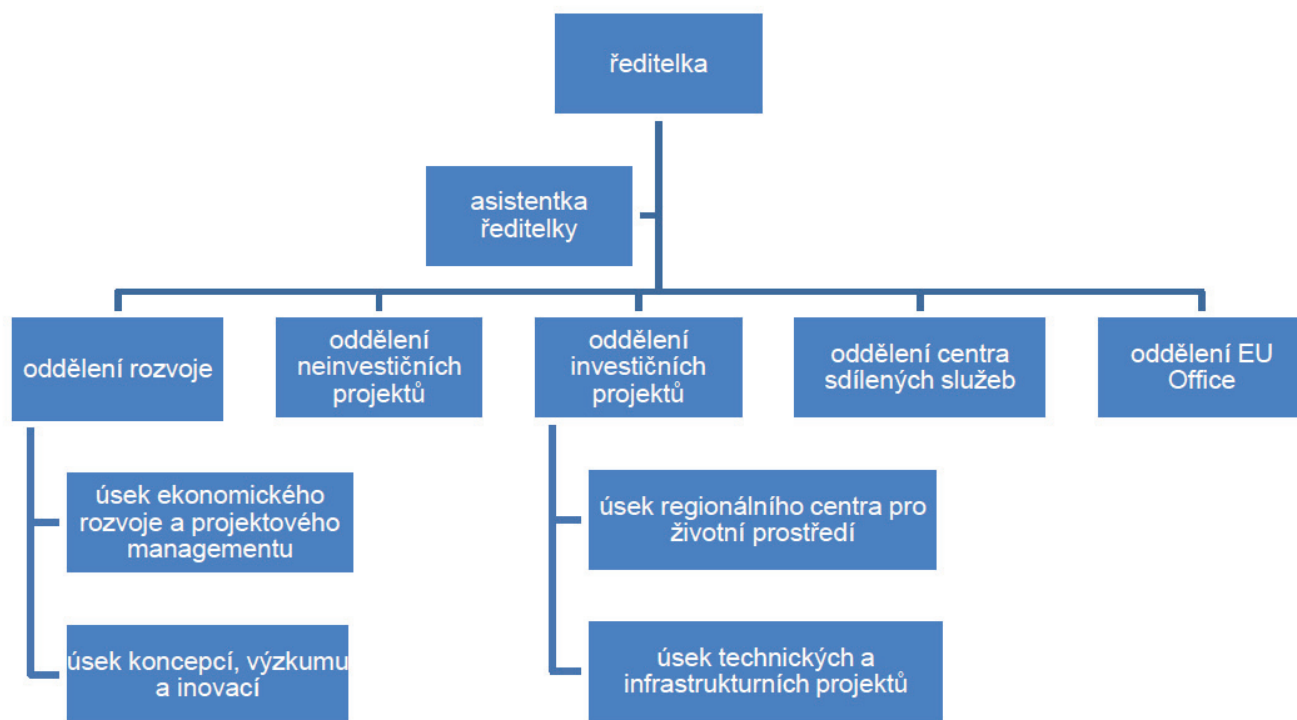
ředitelka

asistentka ředitelky

oddělení rozvoje

oddělení neinvestičních projektů

oddělení investičních projektů

oddělení centra sdílených služeb

oddělení EU Office

úsek ekonomického rozvoje a projektového managementu

úsek koncepcí, výzkumu a inovací

úsek regionálního centra pro životní prostředí

úsek technických a infrastrukturních projektů